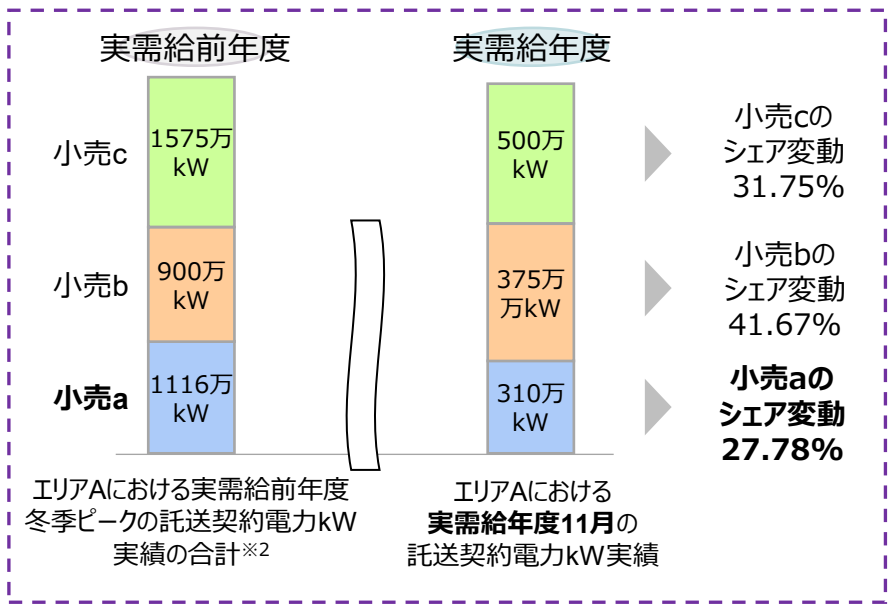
実需給前年度

小売c

1575万 kW

小売b

900万 kW

小売a

1116万 kW

エリアAにおける実需給前年度冬季ピークの託送契約電力kW実績の合計$^{※2}$

実需給年度

500万 kW

375万 万kW

310万 kW

エリアAにおける
実需給年度11月の
託送契約電力kW実績

小売cの
シェア変動
31.75%

小売bの
シェア変動
41.67%

小売aの
シェア変動
27.78%